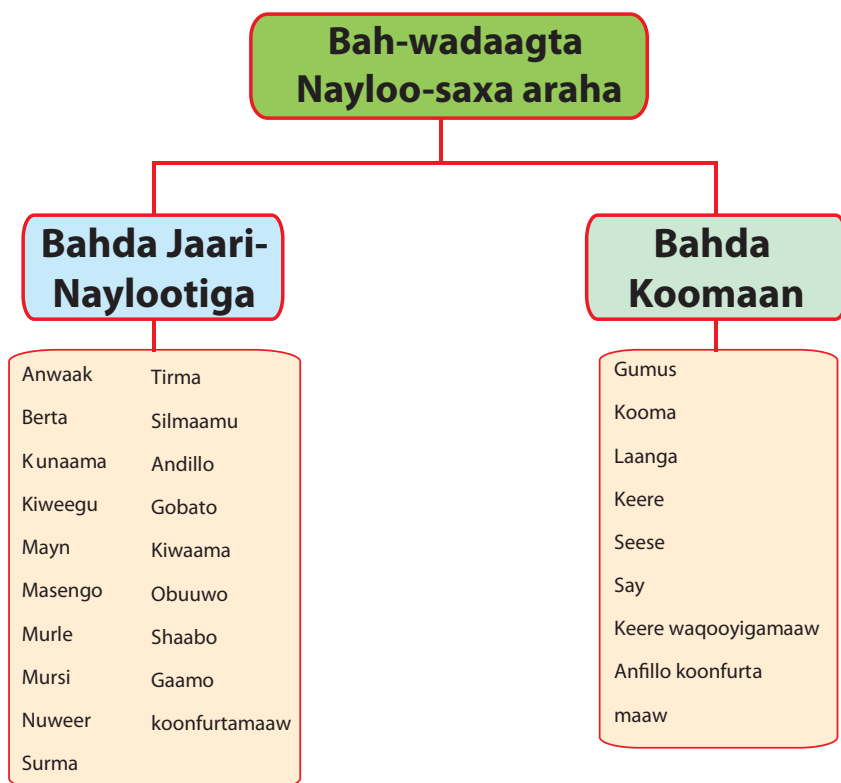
Bah-wadaagta Nayloo-saxa araha

Bahda Jaari-Naylootiga

Anwaak
Berta
Kunaama
Kiweegu
Mayn
Masengo
Murle
Mursi
Nuweer
Surma

Tirma
Silmaamu
Andillo
Gobato
Kiwaama
Obuuwo
Shaabo
Gaamo
koonfurtamaaw

Bahda Koomaan

Gumus
Kooma
Laanga
Keere
Seese
Say
Keere waqooyigamaaw
Anfillo koonfurta maaw